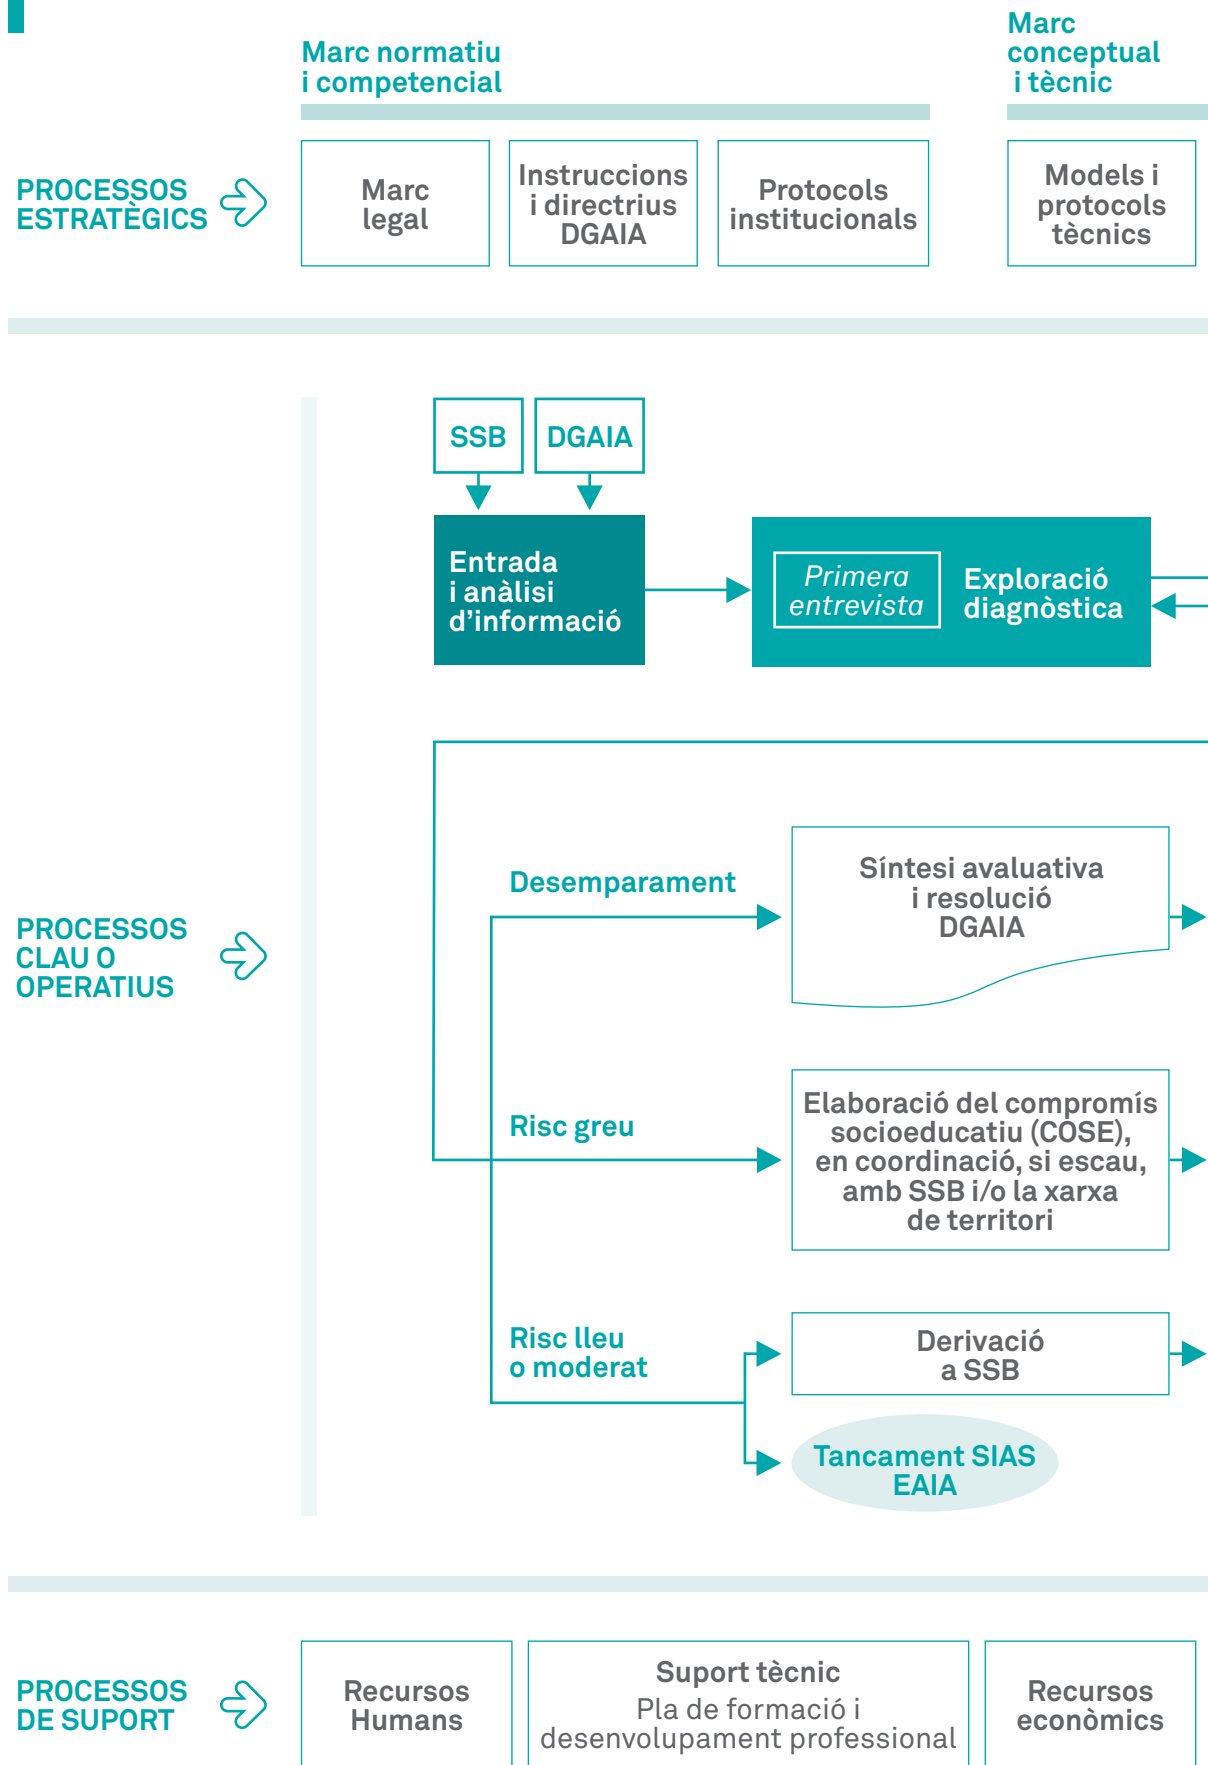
Marc normatiu i competencial

Marc conceptual i tècnic

PROCESSOS ESTRATÈGICS

Marc legal

Instruccions i directrius DGAIA

Protocols institucionals

Models i protocols tècnics

SSB

DGAIA

Entrada i anàlisi d'informació

Primera entrevista

Exploració diagnòstica

PROCESSOS CLAU O OPERATIUS

Desemparament

Síntesi avaluativa i resolució DGAIA

Risc greu

Elaboració del compromís socioeducatiu (COSE), en coordinació, si escau, amb SSB i/o la xarxa de territori

Risc lleu o moderat

Derivació a SSB

Tancament SIAS EAIA

PROCESSOS DE SUPORT

Recursos Humans

Suport tècnic
Pla de formació i desenvolupament professional

Recursos econòmics